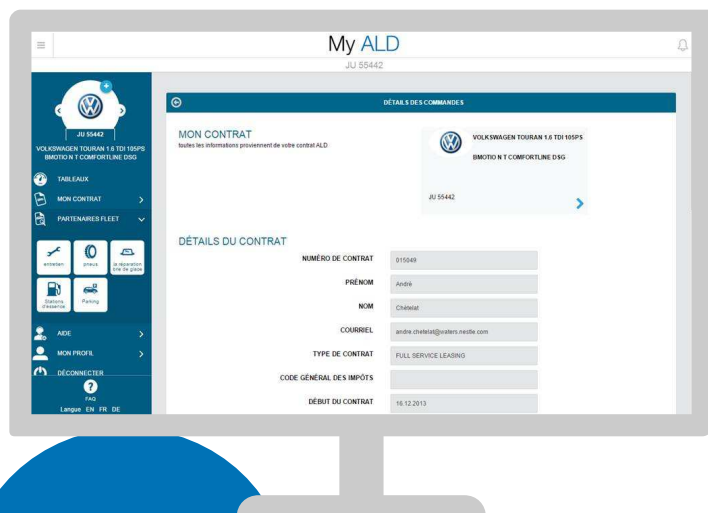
My ALD

JU 55442

JU 55442

VOLKSWAGEN TOURAN 1.6 TDI 105PS BMOTIO N T COMFORTLINE DSG

TABLEAUX

MON CONTRAT

PARTENAIRES FLEET

entretien

pneus

la réparation bris de glace

Stations d'essence

Parking

AIDE

MON PROFIL

DÉCONNECTER

FAQ

Langue EN FR DE

DÉTAILS DES COMMANDES

MON CONTRAT

toutes les informations proviennent de votre contrat ALD

VOLKSWAGEN TOURAN 1.6 TDI 105PS BMOTIO N T COMFORTLINE DSG

JU 55442

DÉTAILS DU CONTRAT

| | |
|---|---|
| NUMÉRO DE CONTRAT | 015049 |
| PRÉNOM | André |
| NOM | Chételat |
| COURRIEL | andre.chetelat@waters.nestle.com |
| TYPE DE CONTRAT | FULL SERVICE LEASING |
| CODE GÉNÉRAL DES IMPÔTS | |
| DÉBUT DU CONTRAT | 16.12.2013 |